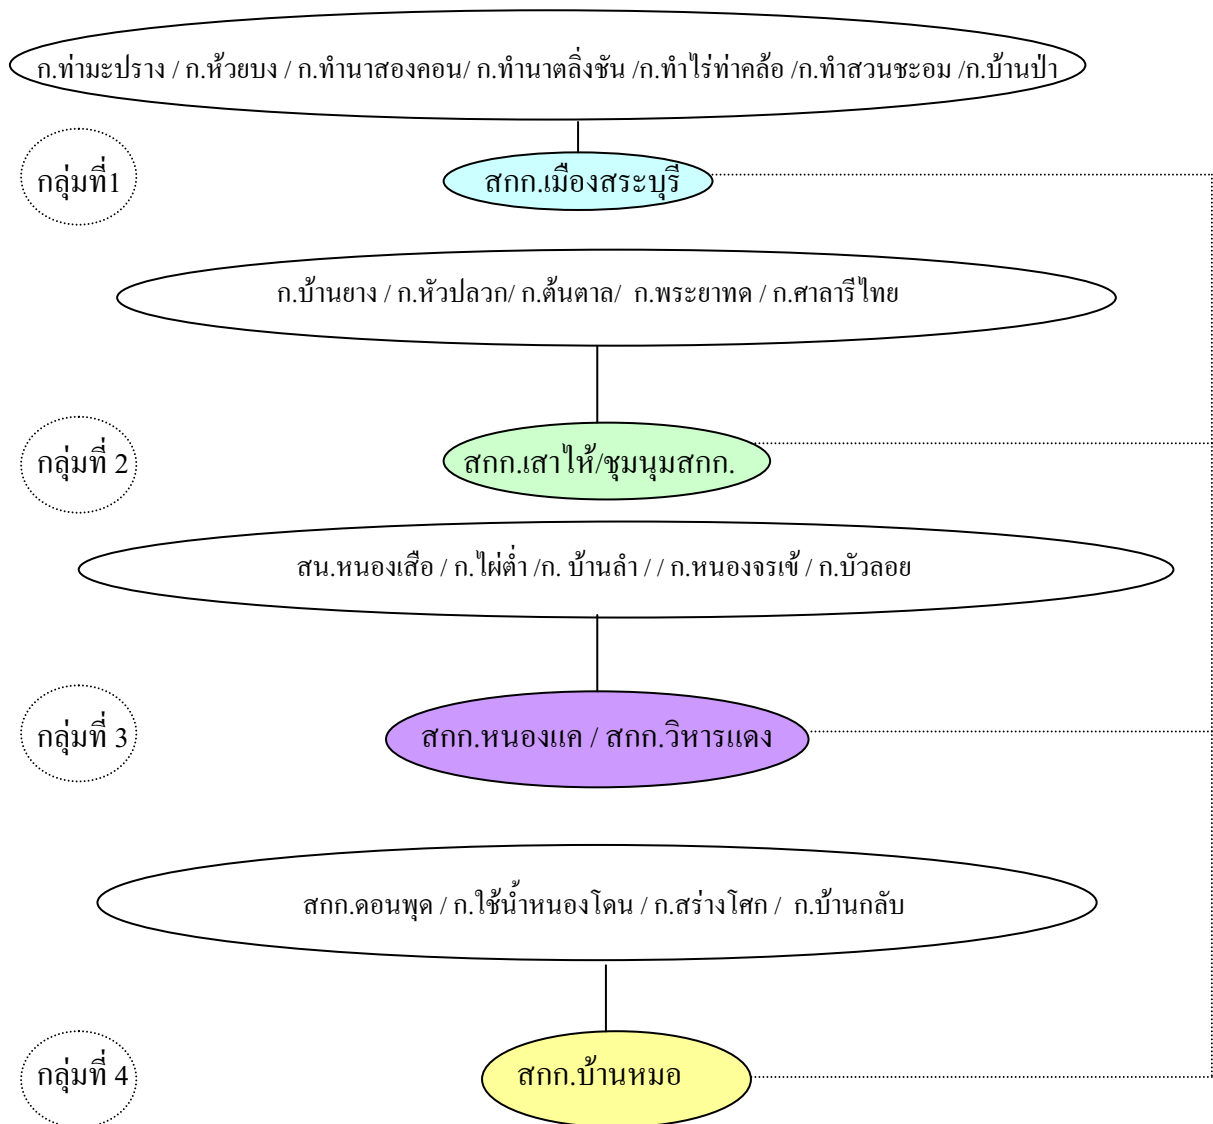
ก.ท่ามะปราง / ก.ห้วยบง / ก.ทำนาสองคอน/ ก.ทำนาตลิ่งชัน /ก.ทำไร่ท่าคล้อ /ก.ทำสวนชะอม /ก.บ้านป่า

กลุ่มที่1

สกก.เมืองสระบุรี

ก.บ้านยาง / ก.หัวปลวก/ ก.ต้นตาล/ ก.พระยาทด / ก.ศาลารีไทย

กลุ่มที่ 2

สกก.เสาไห้/ชุมนุมสกก.

สน.หนองเสือ / ก.ไผ่ต่ำ /ก. บ้านลำ / / ก.หนองจรเข้ / ก.บัวลอย

กลุ่มที่ 3

สกก.หนองแค / สกก.วิหารแดง

สกก.ดอนพุด / ก.ใช้น้ำหนองโดน / ก.สร่างโศก / ก.บ้านกลับ

กลุ่มที่ 4

สกก.บ้านหมอ